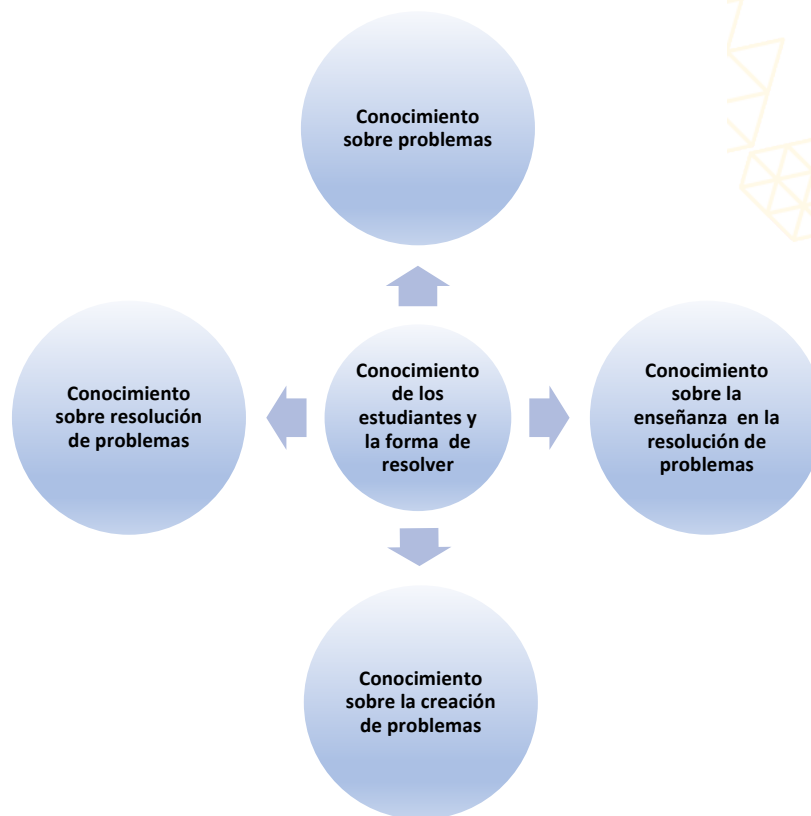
Conocimiento sobre problemas

Conocimiento sobre resolución de problemas

Conocimiento de los estudiantes y la forma de resolver

Conocimiento sobre la enseñanza en la resolución de problemas

Conocimiento sobre la creación de problemas